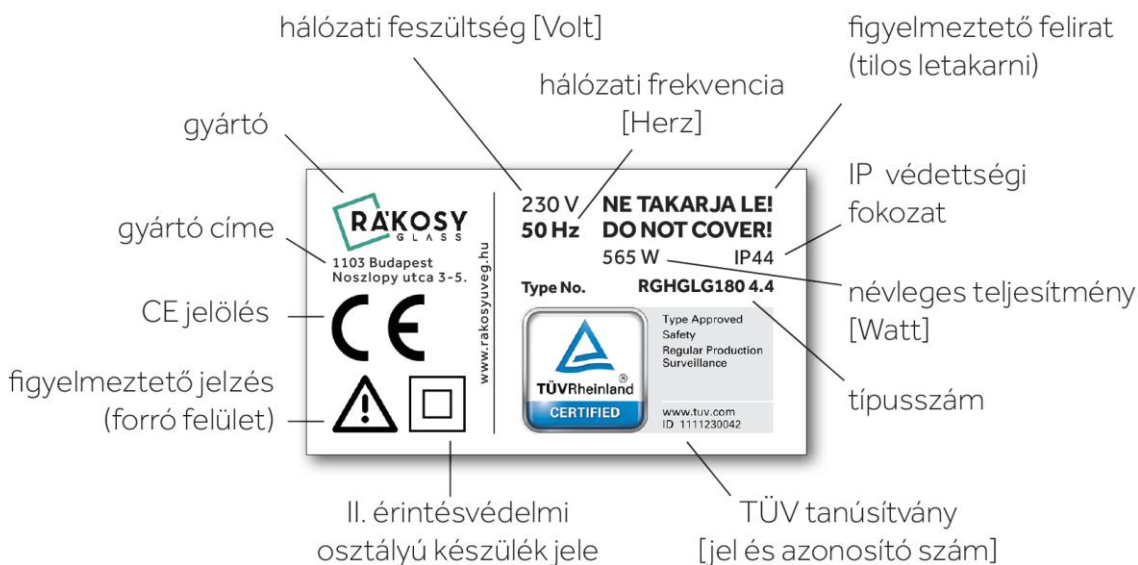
hálózati feszültség [Volt]

figyelmeztető felirat (tilos letakarni)

hálózati frekvencia [Herz]

gyártó

IP védettségi fokozat

gyártó címe

RÁKOSY GLASS

1103 Budapest
Noszlopy utca 3-5.

www.rakosyuveg.hu

230 V
50 Hz

NE TAKARJA LE!
DO NOT COVER!

565 W

IP44

Type No.

RGHGLG180 4.4

névleges teljesítmény [Watt]

CE jelölés

CE

TÜVRheinland
CERTIFIED

Type Approved
Safety
Regular Production
Surveillance

www.tuv.com
ID 1111230042

figyelmeztető jelzés (forró felület)

típusszám

II. érintésvédelmi osztályú készülék jele

TÜV tanúsítvány [jel és azonosító szám]